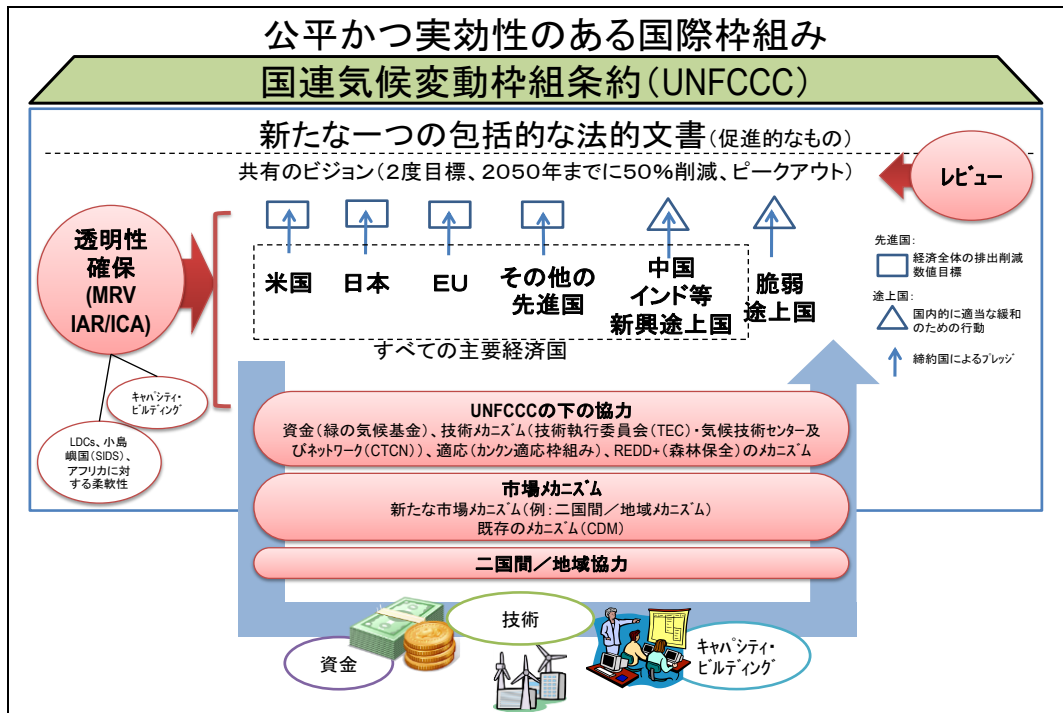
公平かつ実効性のある国際枠組み

国連気候変動枠組条約(UNFCCC)

新たな一つの包括的な法的文書(促進的なもの)

共有のビジョン(2度目標、2050年までに50%削減、ピークアウト)

レビュー

透明性確保(MRV IAR/ICA)

キャパシティ・ビルディング

LDCs、小島嶼国(SIDS)、アフリカに対する柔軟性

米国

日本

EU

その他の先進国

中国 インド等 新興途上国

脆弱途上国

すべての主要経済国

先進国:
経済全体の排出削減数値目標

途上国:
国内的に適当な緩和のための行動

締約国によるプレッジ

UNFCCCの下の協力
資金(緑の気候基金)、技術メカニズム(技術執行委員会(TEC)・気候技術センター及びネットワーク(CTCN))、適応(カンクン適応枠組み)、REDD+(森林保全)のメカニズム

市場メカニズム
新たな市場メカニズム(例:二国間/地域メカニズム)
既存のメカニズム(CDM)

二国間/地域協力

資金

技術

キャパシティ・ビルディング